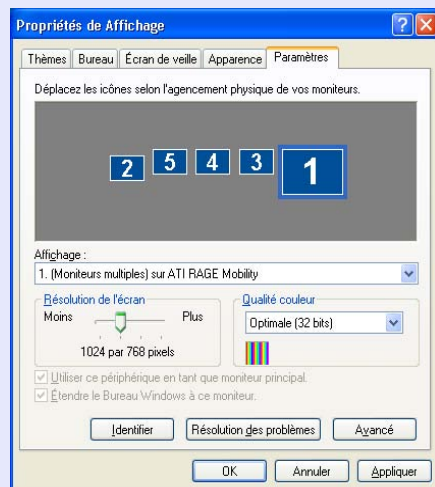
Propriétés de Affichage

? X

Thèmes | Bureau | Écran de veille | Apparence | Paramètres

Déplacez les icônes selon l'agencement physique de vos moniteurs.

2 5 4 3 1

Affichage :

1. (Moniteurs multiples) sur ATI RAGE Mobility

Résolution de l'écran

Moins Plus

1024 par 768 pixels

Qualité couleur

Optimale (32 bits)

Utiliser ce périphérique en tant que moniteur principal.

Étendre le Bureau Windows à ce moniteur.

Identifier

Résolution des problèmes

Avancé

OK

Annuler

Appliquer